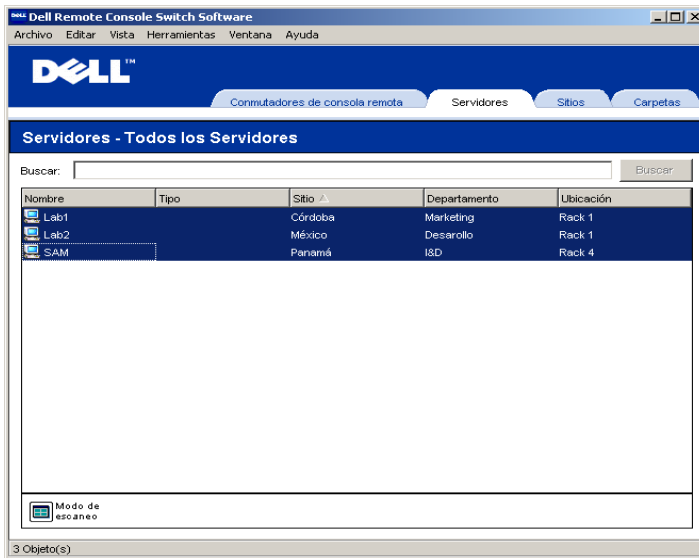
Dell Remote Console Switch Software

Archivo Editar Vista Herramientas Ventana Ayuda

DELL

Conmutadores de consola remota | Servidores | Sitios | Carpetas

Servidores - Todos los Servidores

Buscar: Buscar

| Nombre | Tipo | Sitio | Departamento | Ubicación |
|---|---|---|---|---|
| Lab1 | | Córdoba | Marketing | Rack 1 |
| Lab2 | | México | Desarollo | Rack 1 |
| SAM | | Panamá | I&D | Rack 4 |

Modo de escaneo

3 Objeto(s)